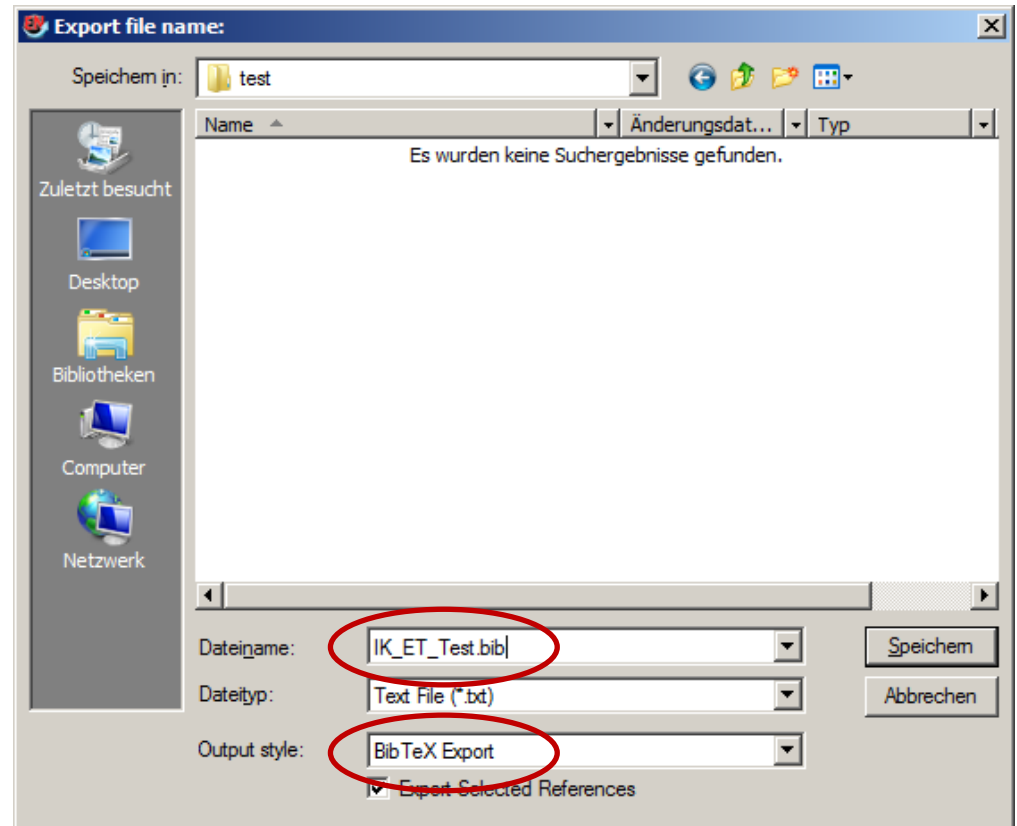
Export file name:

Speichern in: test

Name | Änderungsdat... | Typ

Es wurden keine Suchergebnisse gefunden.

Zuletzt besucht

Desktop

Bibliotheken

Computer

Netzwerk

Dateiname: IK_ET_Test.bib

Dateityp: Text File (*.txt)

Output style: BibTeX Export

Export Selected References

Speichern

Abbrechen